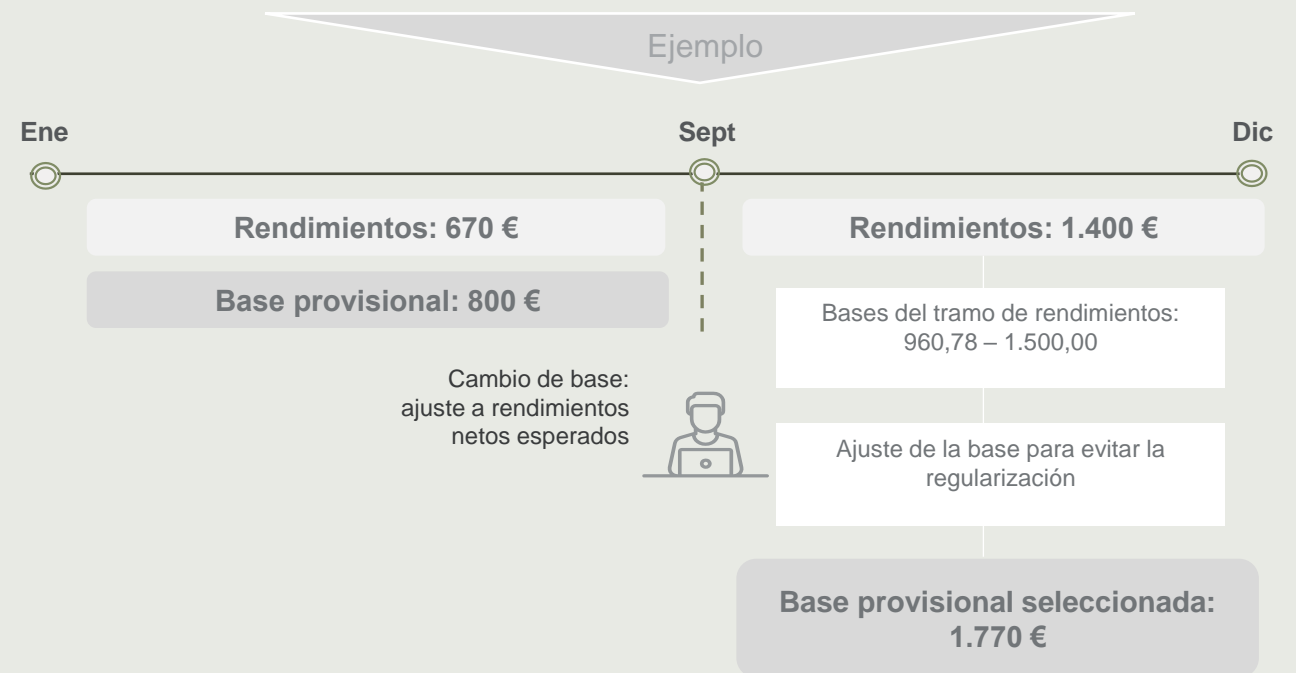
Ejemplo

Ene

Sept

Dic

Rendimientos: 670 €

Base provisional: 800 €

Cambio de base: ajuste a rendimientos netos esperados

Rendimientos: 1.400 €

Bases del tramo de rendimientos: 960,78 – 1.500,00

Ajuste de la base para evitar la regularización

Base provisional seleccionada: 1.770 €